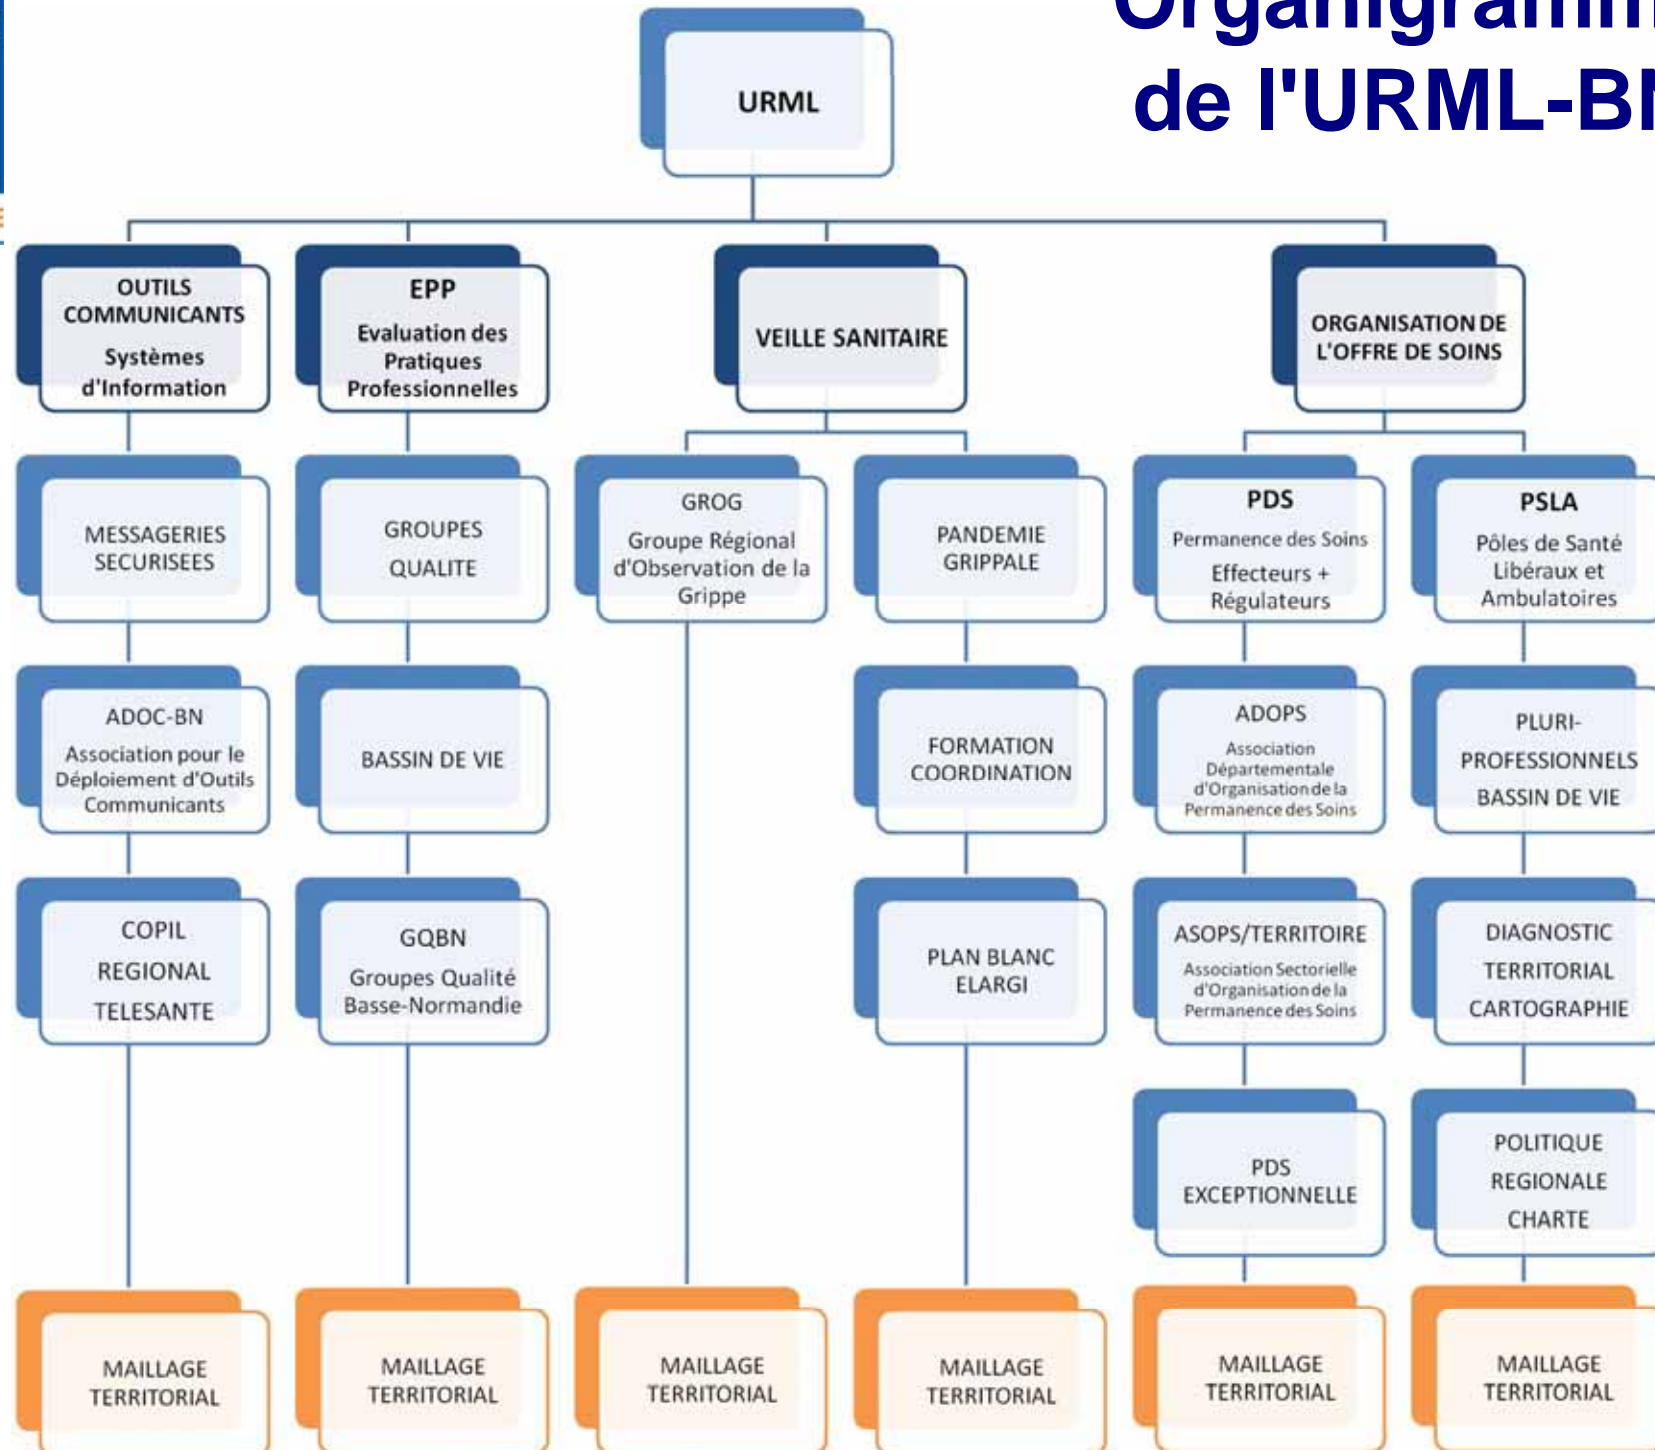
Organigramm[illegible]
de l'URML-B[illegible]

URML

OUTILS COMMUNICANTS
Systèmes d'Information

EPP
Evaluation des Pratiques Professionnelles

VEILLE SANITAIRE

ORGANISATION DE L'OFFRE DE SOINS

MESSAGERIES SECURISEES

GROUPES QUALITE

GROG
Groupe Régional d'Observation de la Grippe

PANDEMIE GRIPPALE

PDS
Permanence des Soins
Effecteurs + Régulateurs

PSLA
Pôles de Santé Libéraux et Ambulatoires

ADOC-BN
Association pour le Déploiement d'Outils Communicants

BASSIN DE VIE

FORMATION COORDINATION

ADOPS
Association Départementale d'Organisation de la Permanence des Soins

PLURI-PROFESSIONNELS BASSIN DE VIE

COPIL REGIONAL TELESANTE

GQBN
Groupes Qualité Basse-Normandie

PLAN BLANC ELARGI

ASOPS/TERRITOIRE
Association Sectorielle d'Organisation de la Permanence des Soins

DIAGNOSTIC TERRITORIAL CARTOGRAPHIE

PDS EXCEPTIONNELLE

POLITIQUE REGIONALE CHARTE

MAILLAGE TERRITORIAL

MAILLAGE TERRITORIAL

MAILLAGE TERRITORIAL

MAILLAGE TERRITORIAL

MAILLAGE TERRITORIAL

MAILLAGE TERRITORIAL